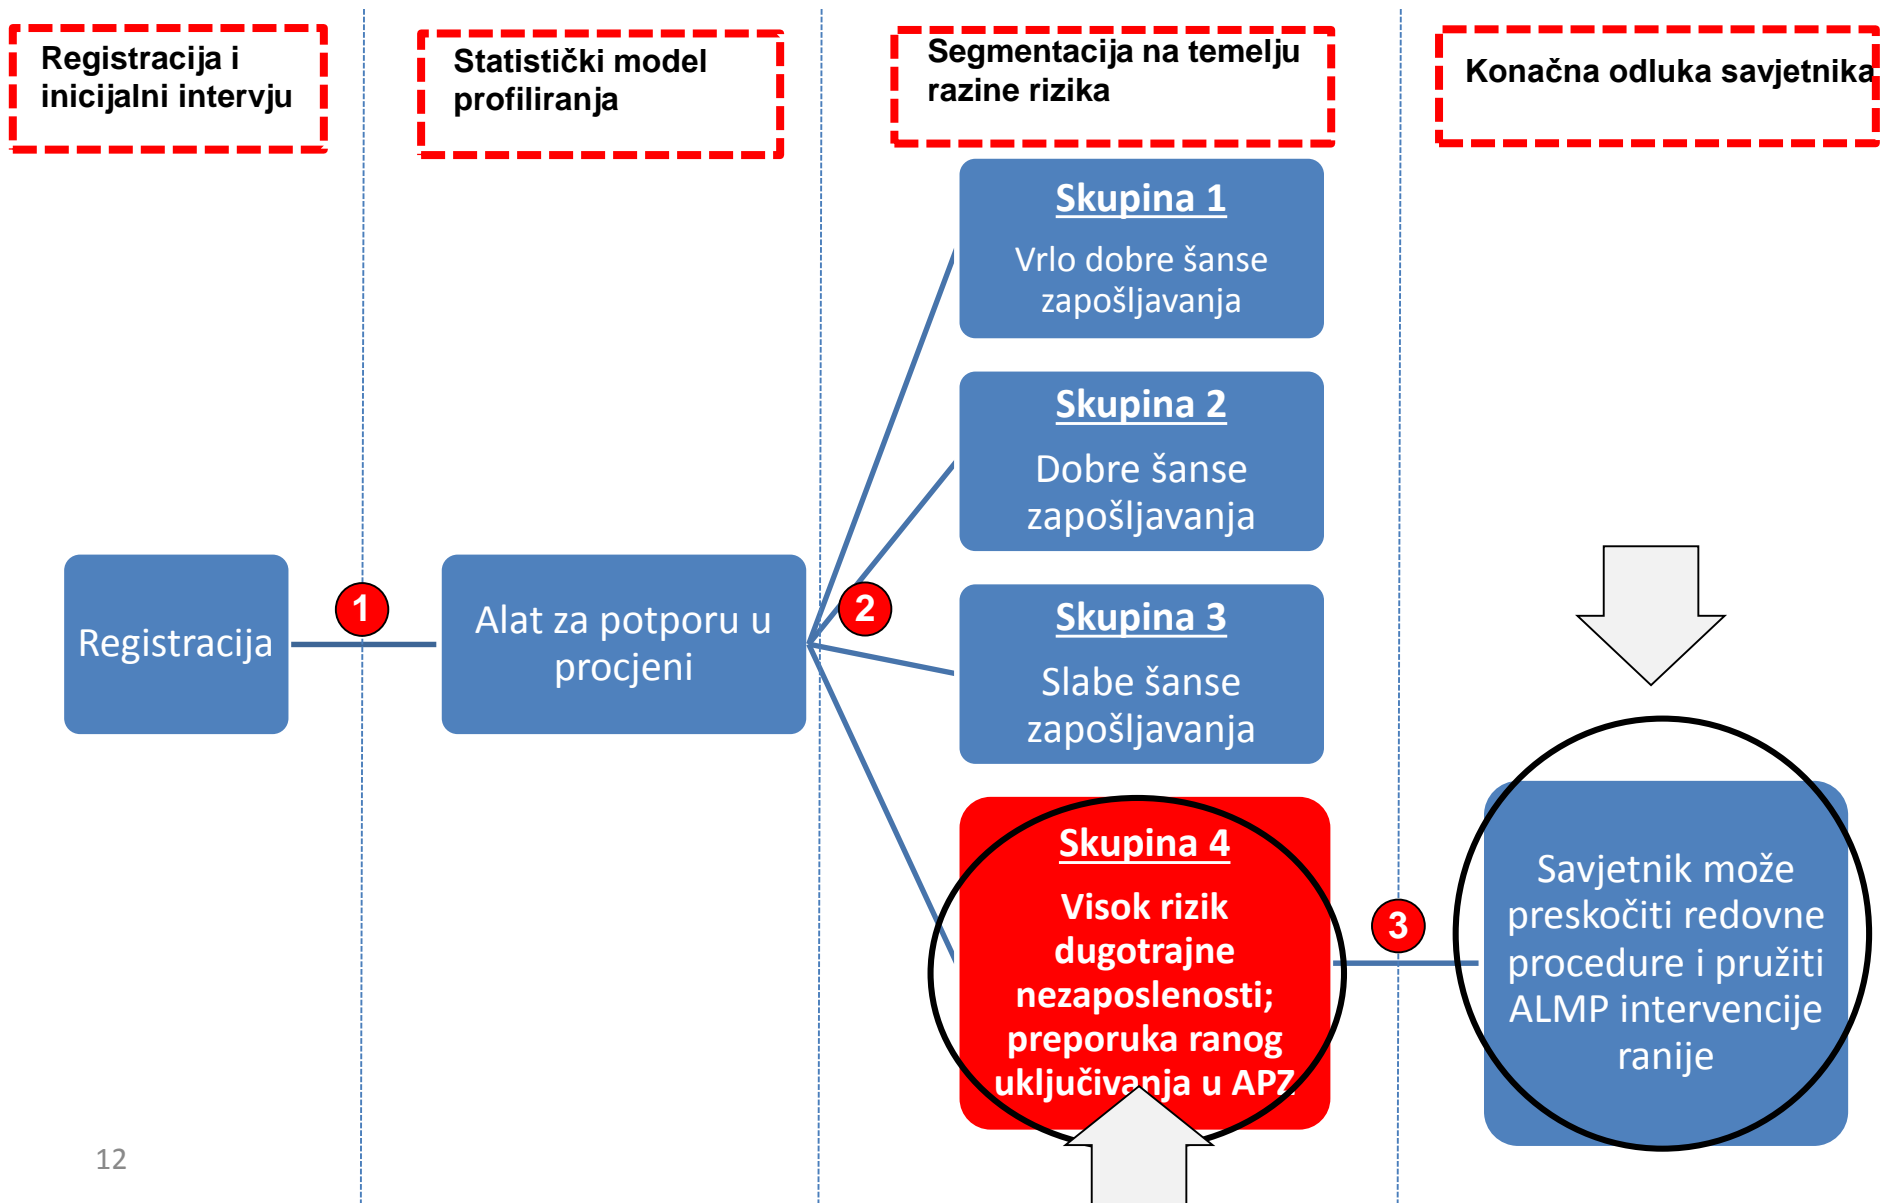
Registracija i inicijalni intervju

Statistički model profiliranja

Segmentacija na temelju razine rizika

Konačna odluka savjetnika

Skupina 1
Vrlo dobre šanse zapošljavanja

Skupina 2
Dobre šanse zapošljavanja

Registracija

1

Alat za potporu u procjeni

2

Skupina 3
Slabe šanse zapošljavanja

Skupina 4
Visok rizik dugotrajne nezaposlenosti; preporuka ranog uključivanja u APZ

3

Savjetnik može preskočiti redovne procedure i pružiti ALMP intervencije ranije

12